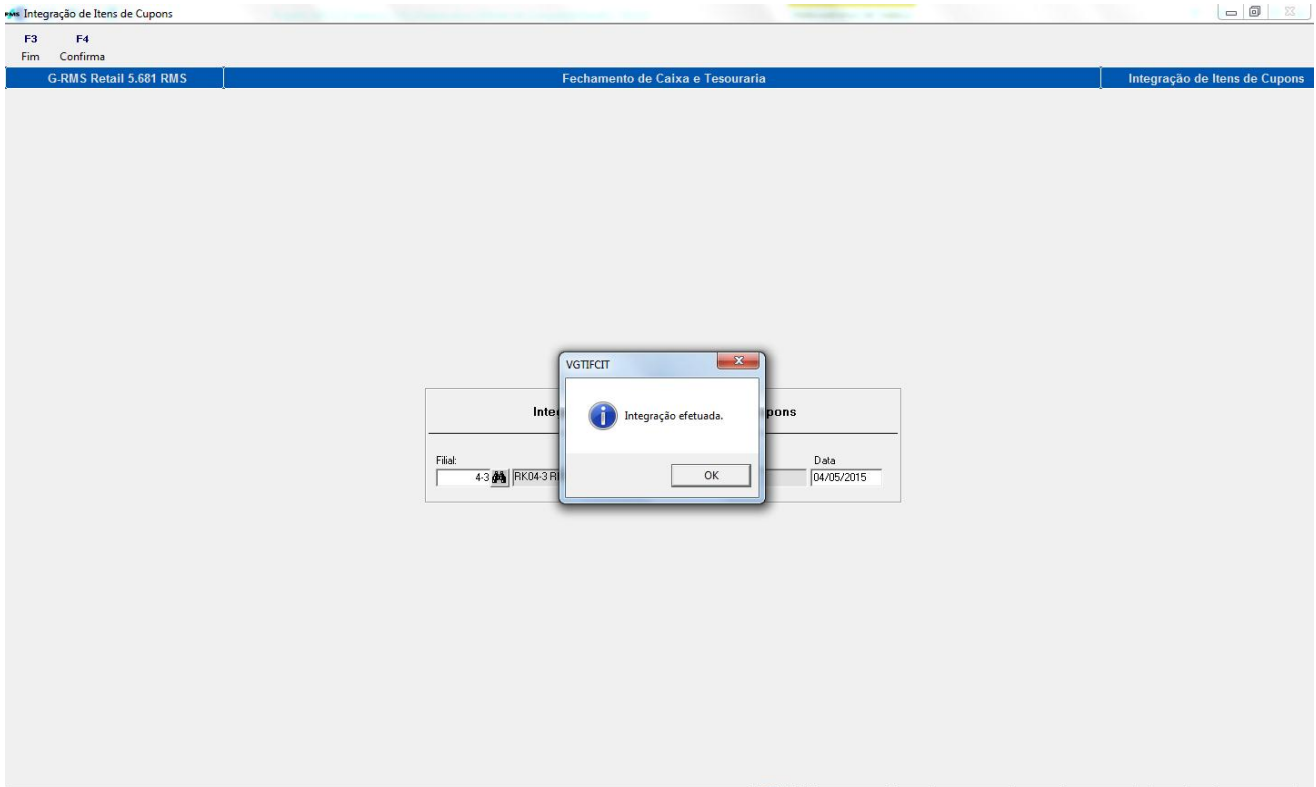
RMS Integração de Itens de Cupons

F3 Fim
F4 Confirma

G-RMS Retail 5.681 RMS
Fechamento de Caixa e Tesouraria
Integração de Itens de Cupons

Inte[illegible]pons

Filial:
4-3
RK04-3 R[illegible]

Data
04/05/2015

VGTIFCIT

Integração efetuada.

OK